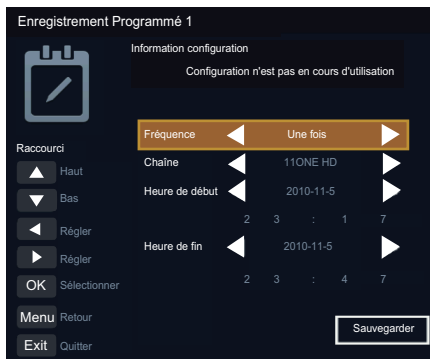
Enregistrement Programmé 1

Information configuration

Configuration n'est pas en cours d'utilisation

Raccourci

Haut

Bas

Régler

Régler

OK Sélectionner

Menu Retour

Exit Quitter

Fréquence Une fois

Chaîne 11ONE HD

Heure de début 2010-11-5

2 3 : 1 7

Heure de fin 2010-11-5

2 3 : 4 7

Sauvegarder